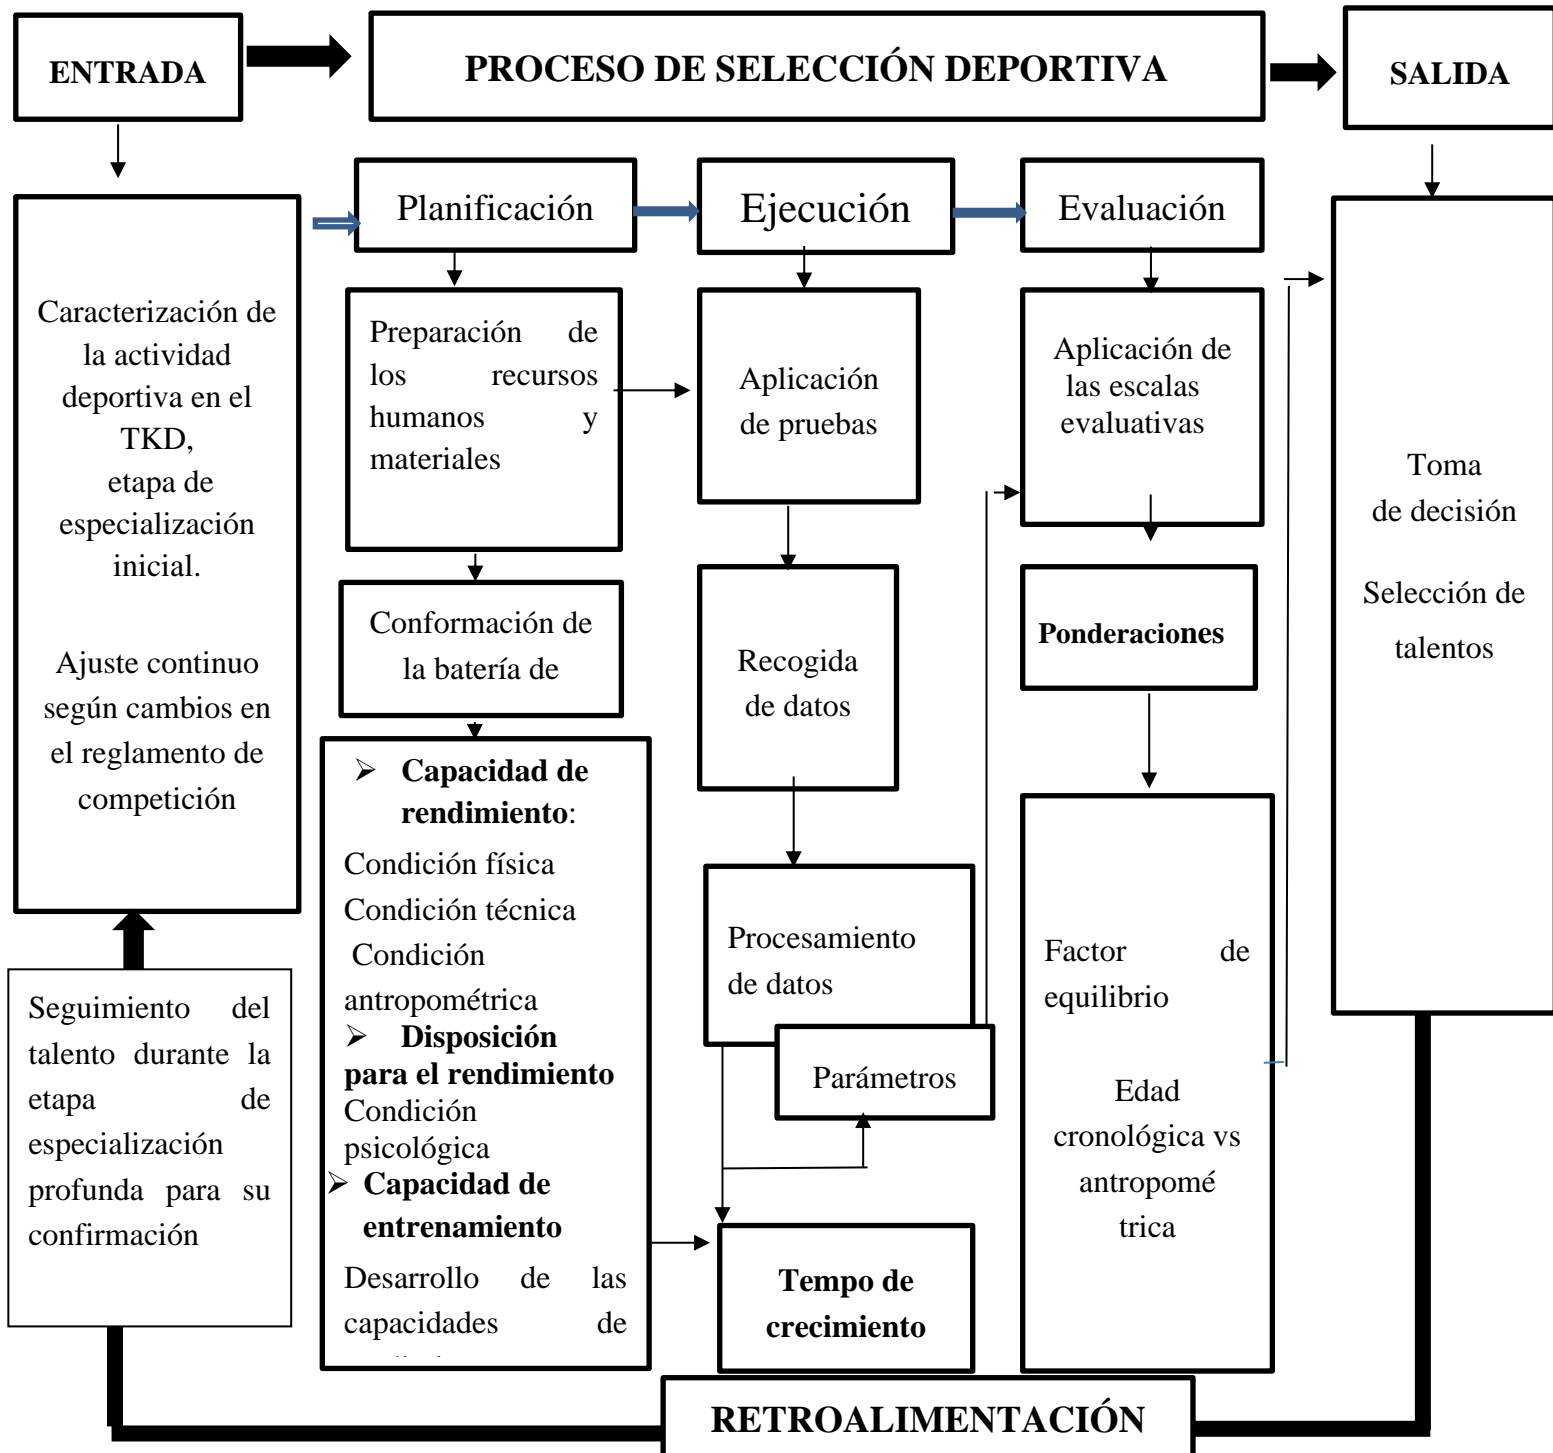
ENTRADA

PROCESO DE SELECCIÓN DEPORTIVA

SALIDA

Caracterización de la actividad deportiva en el TKD, etapa de especialización inicial.

Ajuste continuo según cambios en el reglamento de competición

Seguimiento del talento durante la etapa de especialización profunda para su confirmación

Planificación

Preparación de los recursos humanos y materiales

Conformación de la batería de

➢ **Capacidad de rendimiento**:
Condición física
Condición técnica
Condición antropométrica
➢ **Disposición para el rendimiento**
Condición psicológica
➢ **Capacidad de entrenamiento**
Desarrollo de las capacidades de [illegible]

Ejecución

Aplicación de pruebas

Recogida de datos

Procesamiento de datos

Parámetros

**Tempo de crecimiento**

Evaluación

Aplicación de las escalas evaluativas

**Ponderaciones**

Factor de equilibrio

Edad cronológica vs antropométrica

Toma de decisión

Selección de talentos

RETROALIMENTACIÓN